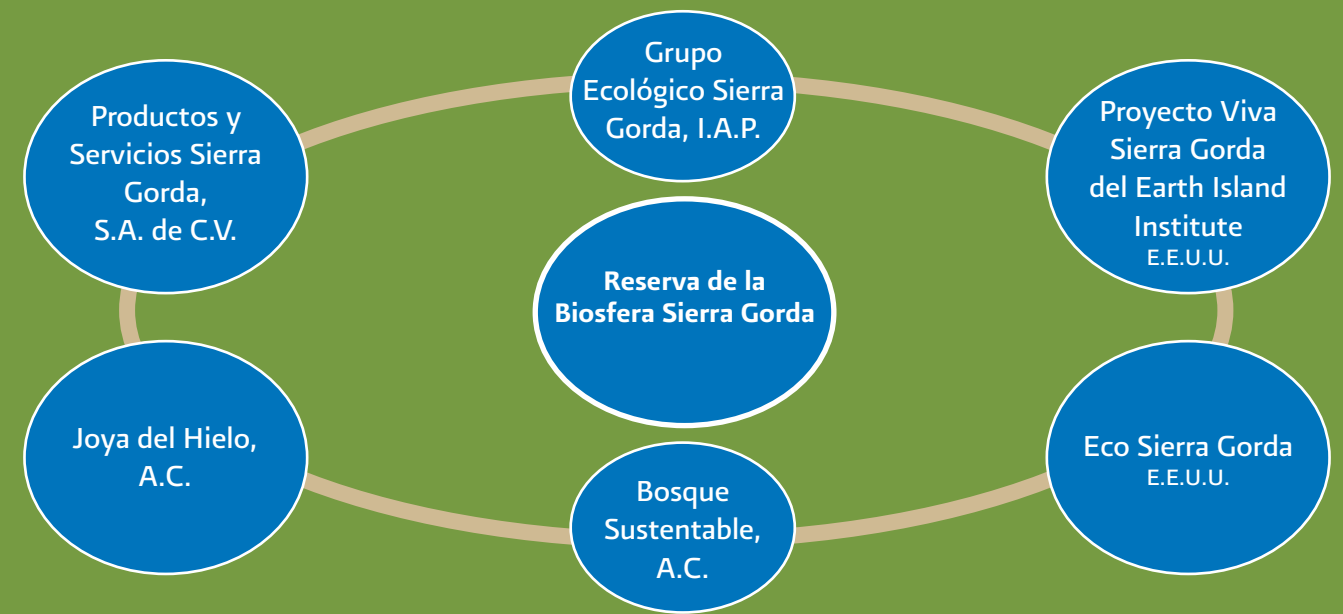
Grupo Ecológico Sierra Gorda, I.A.P.

Productos y Servicios Sierra Gorda, S.A. de C.V.

Proyecto Viva Sierra Gorda del Earth Island Institute
E.E.U.U.

Reserva de la Biosfera Sierra Gorda

Joya del Hielo, A.C.

Eco Sierra Gorda
E.E.U.U.

Bosque Sustentable, A.C.